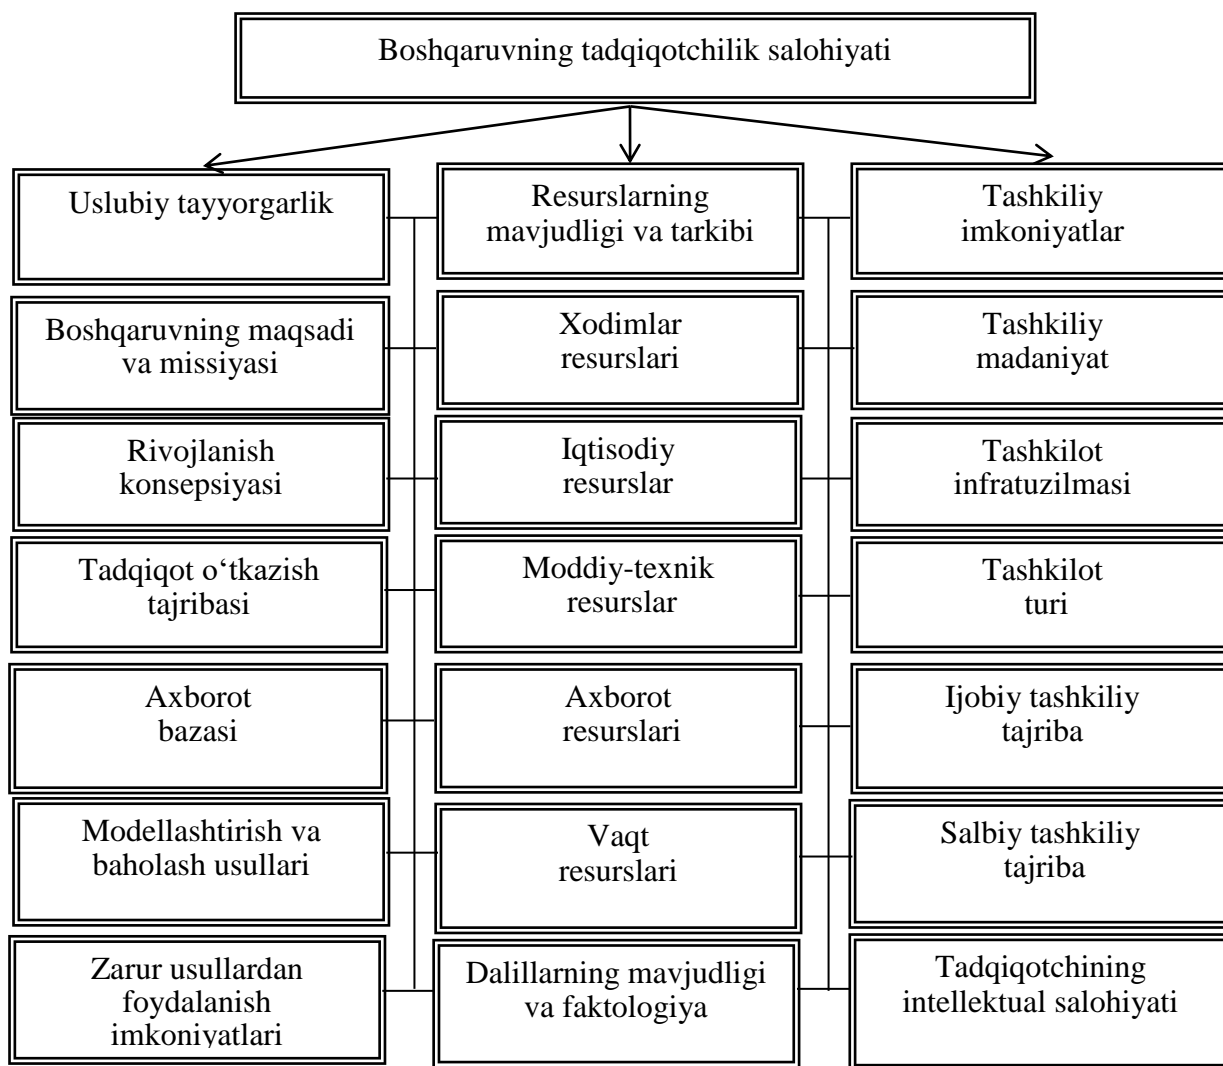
Boshqaruvning tadqiqotchilik salohiyati

Uslubiy tayyorgarlik

Boshqaruvning maqsadi va missiyasi

Rivojlanish konsepsiyasi

Tadqiqot o‘tkazish tajribasi

Axborot bazasi

Modellashtirish va baholash usullari

Zarur usullardan foydalanish imkoniyatlari

Resurslarning mavjudligi va tarkibi

Xodimlar resurslari

Iqtisodiy resurslar

Moddiy-texnik resurslar

Axborot resurslari

Vaqt resurslari

Dalillarning mavjudligi va faktologiya

Tashkiliy imkoniyatlar

Tashkiliy madaniyat

Tashkilot infratuzilmasi

Tashkilot turi

Ijobiy tashkiliy tajriba

Salbiy tashkiliy tajriba

Tadqiqotchining intellektual salohiyati